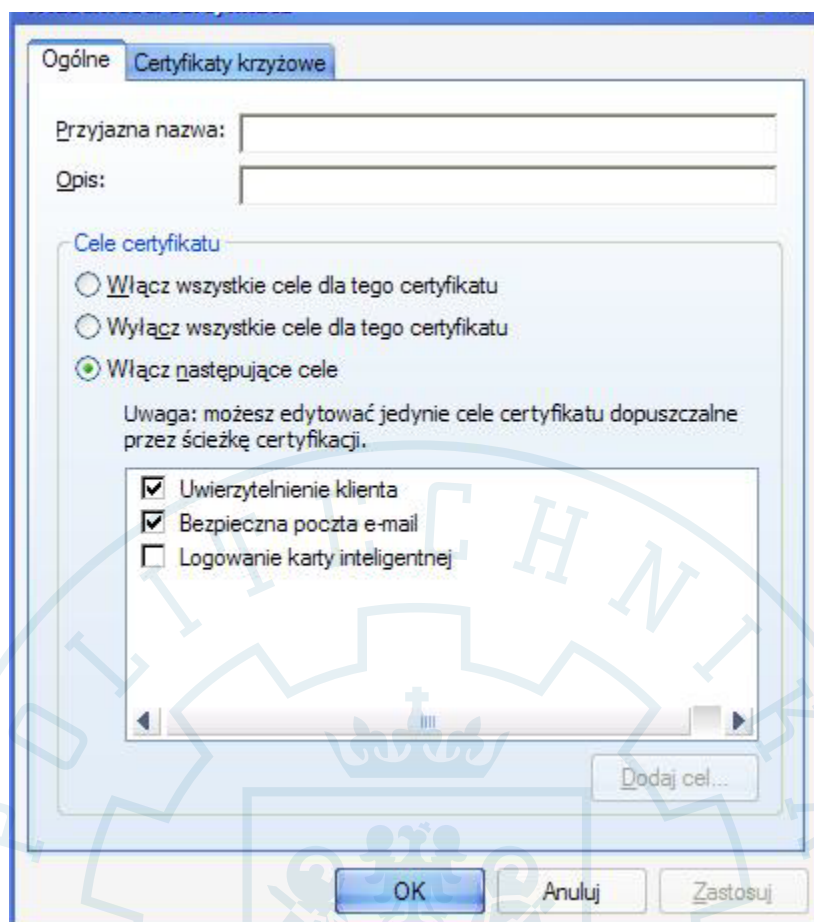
Ogólne | Certyfikaty krzyżowe

Przyjazna nazwa:

Opis:

Cele certyfikatu

Włącz wszystkie cele dla tego certyfikatu

Wyłącz wszystkie cele dla tego certyfikatu

Włącz następujące cele

Uwaga: możesz edytować jedynie cele certyfikatu dopuszczalne przez ścieżkę certyfikacji.

Uwierzytelnienie klienta
Bezpieczna poczta e-mail
Logowanie karty inteligentnej

Dodaj cel...

OK | Anuluj | Zastosuj